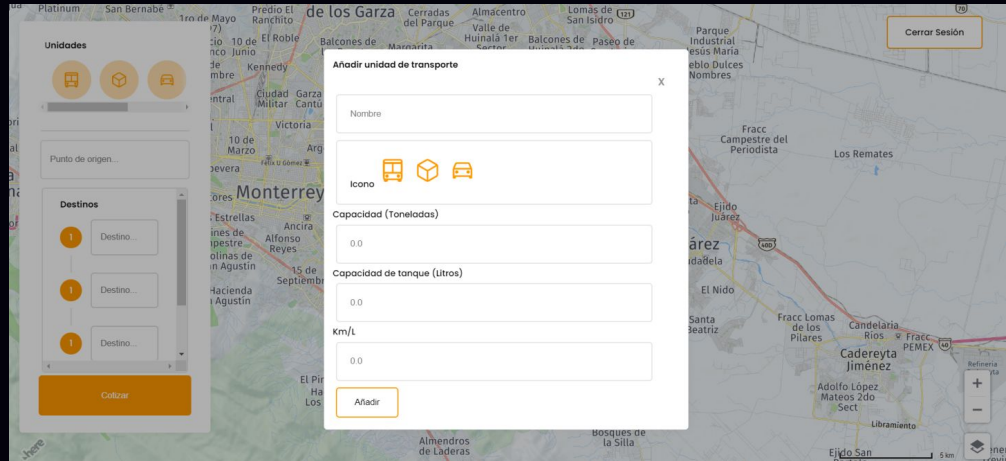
Cerrar Sesión

Unidades

Punto de origen...

Destinos

1 Destino...

1 Destino...

1 Destino...

Cotizar

Añadir unidad de transporte

X

Nombre

Icono

Capacidad (Toneladas)

0.0

Capacidad de tanque (Litros)

0.0

Km/L

0.0

Añadir

Platinum San Bernabé 1ro de Mayo Predio El Ranchito de los Garza Cerradas del Parque Almacentro Lomas de San Isidro Parque Industrial Jesús María Pueblo Dulces Nombres El Roble Balcones de Margarita Valle de Huinalá 1er Sector Balcones de Huinalá 2do Paseo de Kennedy Ciudad Militar Garza Cantú Victoria 10 de Marzo Monterrey Estrellas Ancira Alfonso Reyes 15 de Septiembre Hacienda San Agustín Fracc Campestre del Periodista Los Remates Ejido Juárez Juárez El Nido Santa Beatriz Fracc Lomas de los Pilares Candelaria Ríos Fracc PEMEX Cadereyta Jiménez Adolfo López Mateos 2do Sect Refinería Libramiento Almendros de Laderas Bosques de la Silla Ejido San 5 km El Pi Ha Los